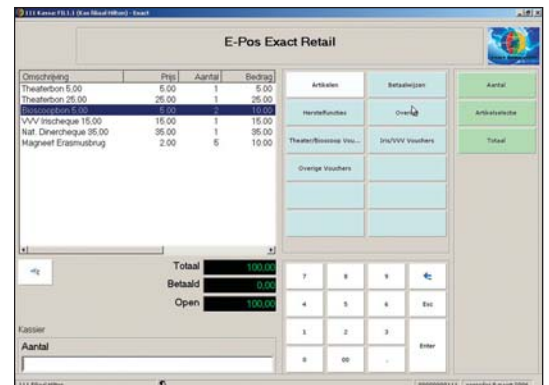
111 Kassa FB.1.1 (Kas Nbael Hilton) - Exact

E-Pos Exact Retail

| Omschrijving | Prijs | Aantal | Bedrag |
|---|---|---|---|
| Theaterbon 5,00 | 5.00 | 1 | 5.00 |
| Theaterbon 25,00 | 25.00 | 1 | 25.00 |
| Bioscoopbon 5,00 | 5.00 | 2 | 10.00 |
| VVV Irischeque 15,00 | 15.00 | 1 | 15.00 |
| Nat. Dinercheque 35,00 | 35.00 | 1 | 35.00 |
| Magneet Erasmusbrug | 2.00 | 5 | 10.00 |

Artikelen
Betaalwijzen
Herstelfuncties
Overig
Theater/Bioscoop Vou...
Iris/VVV Vouchers
Overige Vouchers

Aantal
Artikelselectie
Totaal

Totaal 100.00
Betaald 0.00
Open 100.00

7 8 9
4 5 6 Esc
1 2 3 Enter
0 00 .

Kassier
Aantal

111 Nbael Hilton